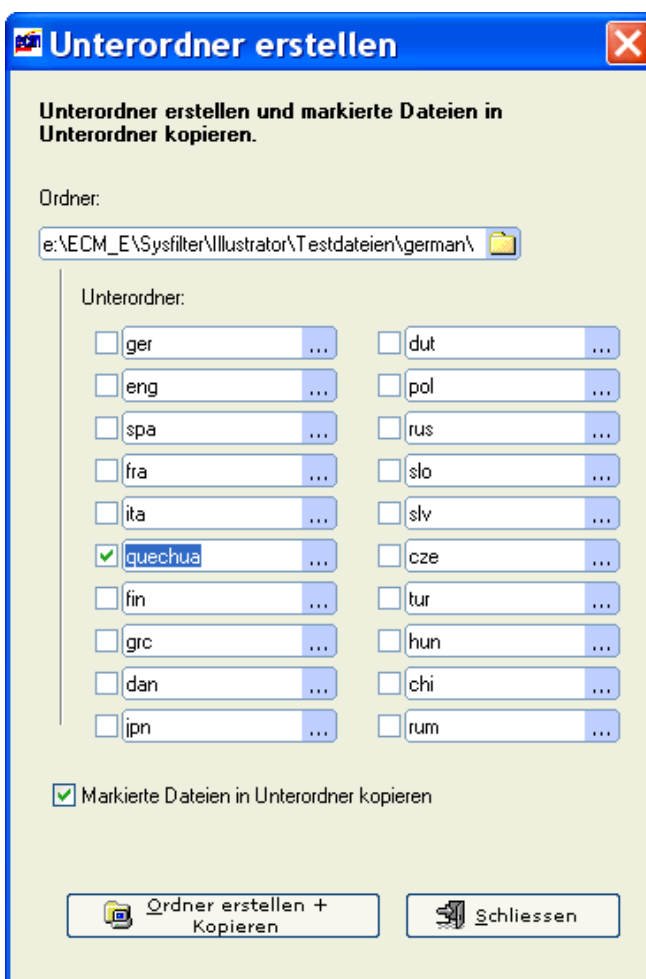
Unterordner erstellen

Unterordner erstellen und markierte Dateien in Unterordner kopieren.

Ordner:

e:\ECM_E\Sysfilter\Illustrator\Testdateien\german\

Unterordner:

ger ...
eng ...
spa ...
fra ...
ita ...
quechua ...
fin ...
grc ...
dan ...
jpn ...

dut ...
pol ...
rus ...
slo ...
slv ...
cze ...
tur ...
hun ...
chi ...
rum ...

Markierte Dateien in Unterordner kopieren

Ordner erstellen + Kopieren

Schliessen